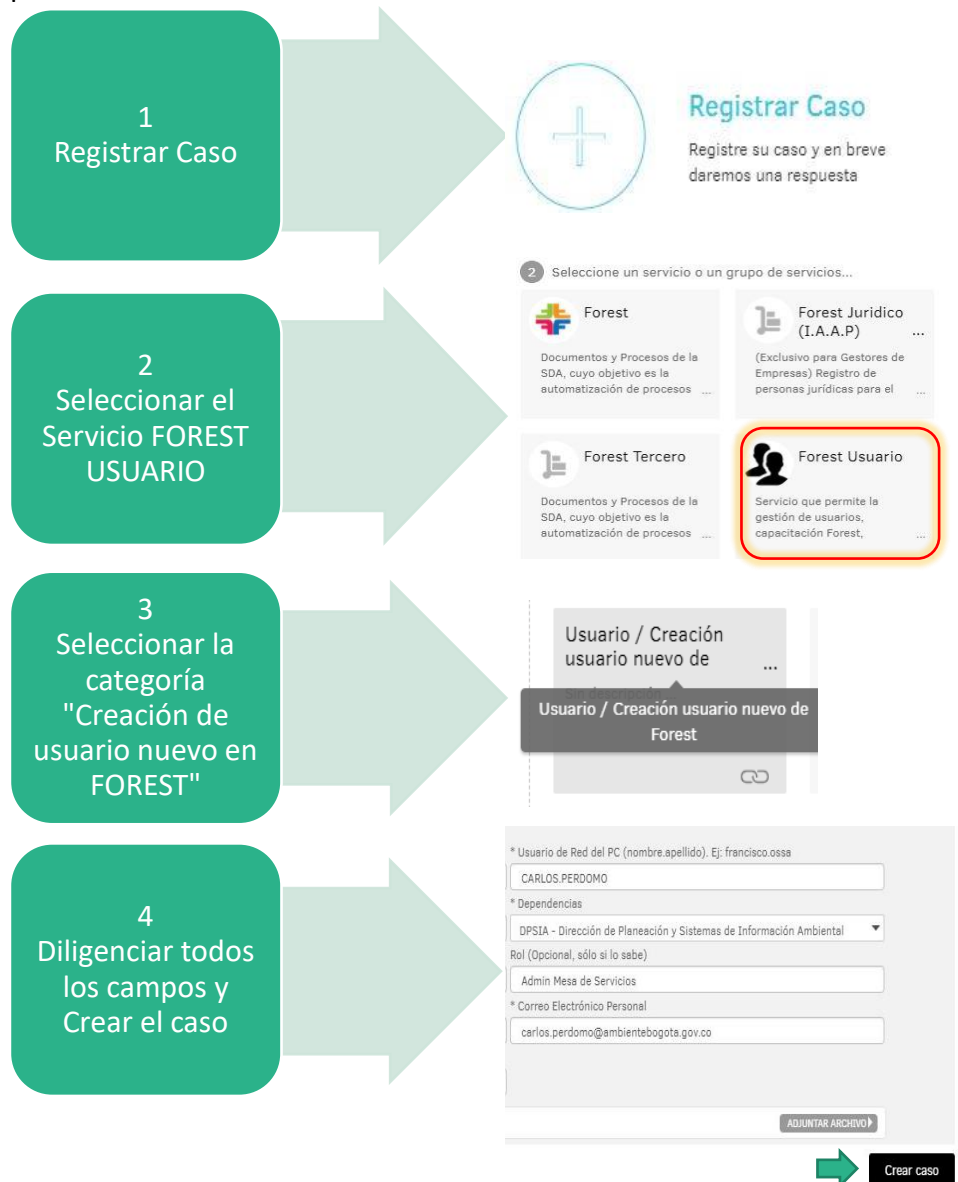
1
Registrar Caso

Registrar Caso
Registre su caso y en breve daremos una respuesta

2
Seleccionar el Servicio FOREST USUARIO

2 Seleccione un servicio o un grupo de servicios...

Forest
Documentos y Procesos de la SDA, cuyo objetivo es la automatización de procesos ...

Forest Juridico (I.A.A.P) ...
(Exclusivo para Gestores de Empresas) Registro de personas jurídicas para el ...

Forest Tercero
Documentos y Procesos de la SDA, cuyo objetivo es la automatización de procesos ...

Forest Usuario
Servicio que permite la gestión de usuarios, capacitación Forest, ...

3
Seleccionar la categoría "Creación de usuario nuevo en FOREST"

Usuario / Creación usuario nuevo de ...
Sin descripción
Usuario / Creación usuario nuevo de Forest

4
Diligenciar todos los campos y Crear el caso

* Usuario de Red del PC (nombre.apellido). Ej: francisco.ossa
CARLOS.PERDOMO
* Dependencias
DPSIA - Dirección de Planeación y Sistemas de Información Ambiental
Rol (Opcional, sólo si lo sabe)
Admin Mesa de Servicios
* Correo Electrónico Personal
carlos.perdomo@ambientebogota.gov.co

ADJUNTAR ARCHIVO

Crear caso